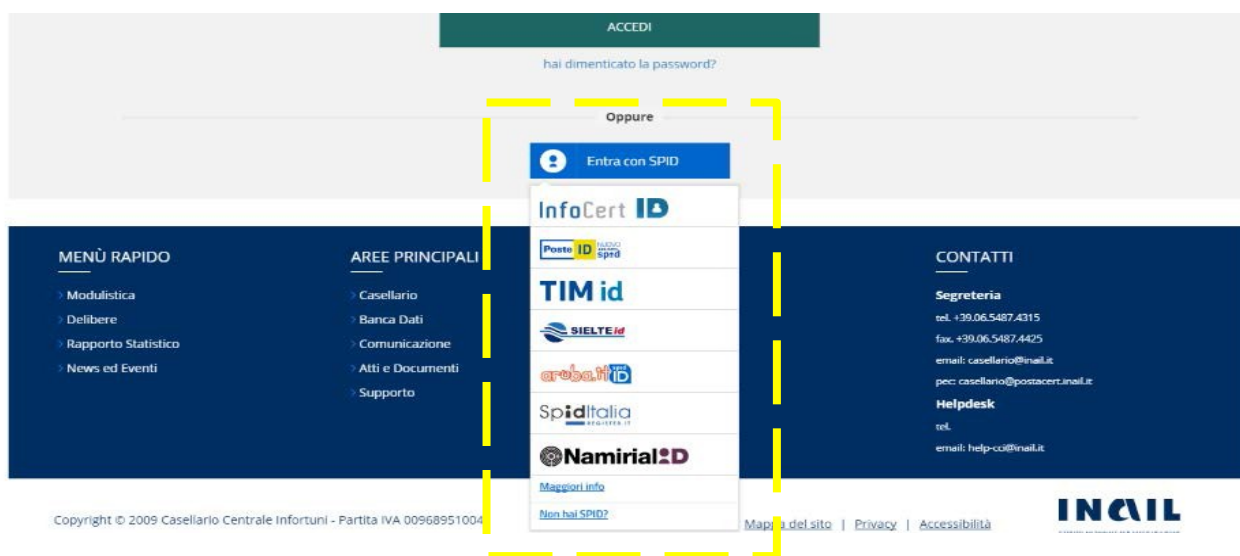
ACCEDI

hai dimenticato la password?

Oppure

Entra con SPID

InfoCert ID

Poste ID nuovo spid

TIM id

SIELTE id

aruba.it ID

SpidItalia REGISTER.IT

Namirial ID

Maggiori info

Non hai SPID?

MENÙ RAPIDO

Modulistica
Delibere
Rapporto Statistico
News ed Eventi

AREE PRINCIPALI

Casellario
Banca Dati
Comunicazione
Atti e Documenti
Supporto

CONTATTI

Segreteria
tel. +39.06.5487.4315
fax. +39.06.5487.4425
email: casellario@inail.it
pec: casellario@postacert.inail.it

Helpdesk
tel.
email: help-cci@inail.it

Copyright © 2009 Casellario Centrale Infortuni - Partita IVA 00968951004

Mappa del sito | Privacy | Accessibilità

INAIL